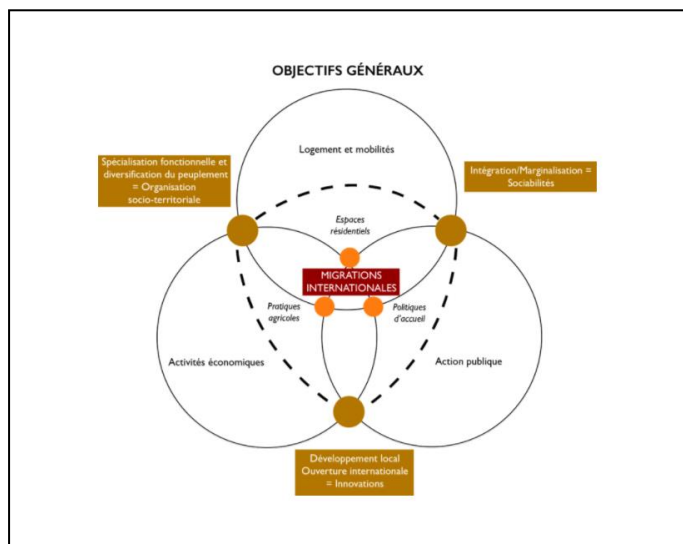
OBJECTIFS GÉNÉRAUX

Spécialisation fonctionnelle et diversification du peuplement = Organisation socio-territoriale

Logement et mobilités

Intégration/Marginalisation = Sociabilités

Espaces résidentiels

MIGRATIONS INTERNATIONALES

Pratiques agricoles

Politiques d'accueil

Activités économiques

Action publique

Développement local Ouverture internationale = Innovations